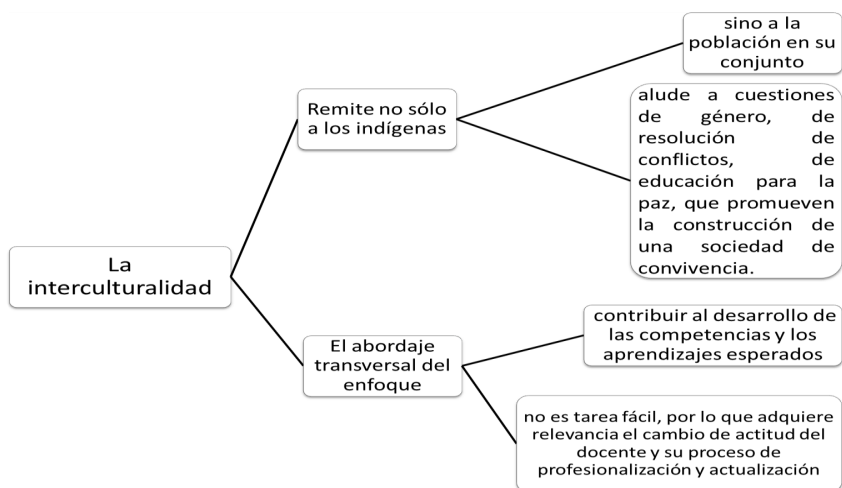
La interculturalidad

Remite no sólo a los indígenas

sino a la población en su conjunto

alude a cuestiones de género, de resolución de conflictos, de educación para la paz, que promueven la construcción de una sociedad de convivencia.

El abordaje transversal del enfoque

contribuir al desarrollo de las competencias y los aprendizajes esperados

no es tarea fácil, por lo que adquiere relevancia el cambio de actitud del docente y su proceso de profesionalización y actualización